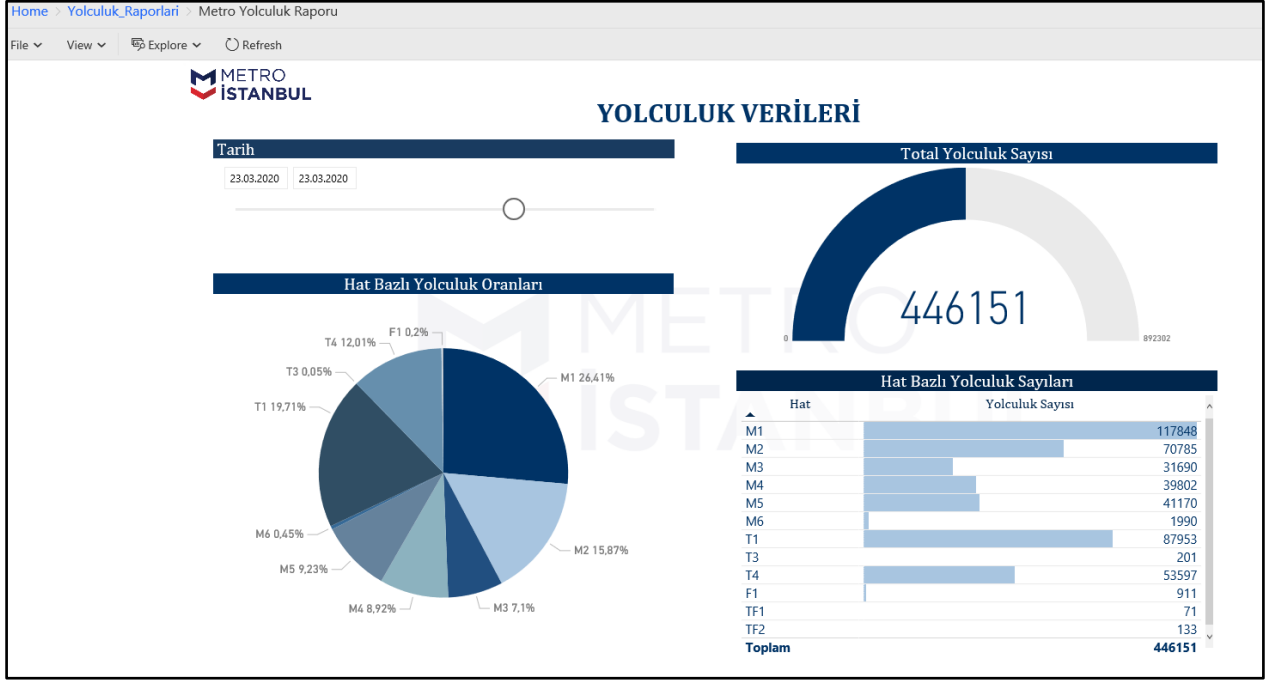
Home > Yolculuk_Raporlari > Metro Yolculuk Raporu

File View Explore Refresh

METRO İSTANBUL

YOLCULUK VERİLERİ

Tarih

23.03.2020 23.03.2020

Total Yolculuk Sayısı

446151

0 892302

Hat Bazlı Yolculuk Oranları

F1 0,2%
T4 12,01%
T3 0,05%
T1 19,71%
M6 0,45%
M5 9,23%
M4 8,92%
M3 7,1%
M2 15,87%
M1 26,41%

Hat Bazlı Yolculuk Sayıları

| Hat | Yolculuk Sayısı |
|---|---|
| M1 | 117848 |
| M2 | 70785 |
| M3 | 31690 |
| M4 | 39802 |
| M5 | 41170 |
| M6 | 1990 |
| T1 | 87953 |
| T3 | 201 |
| T4 | 53597 |
| F1 | 911 |
| TF1 | 71 |
| TF2 | 133 |
| Toplam | 446151 |